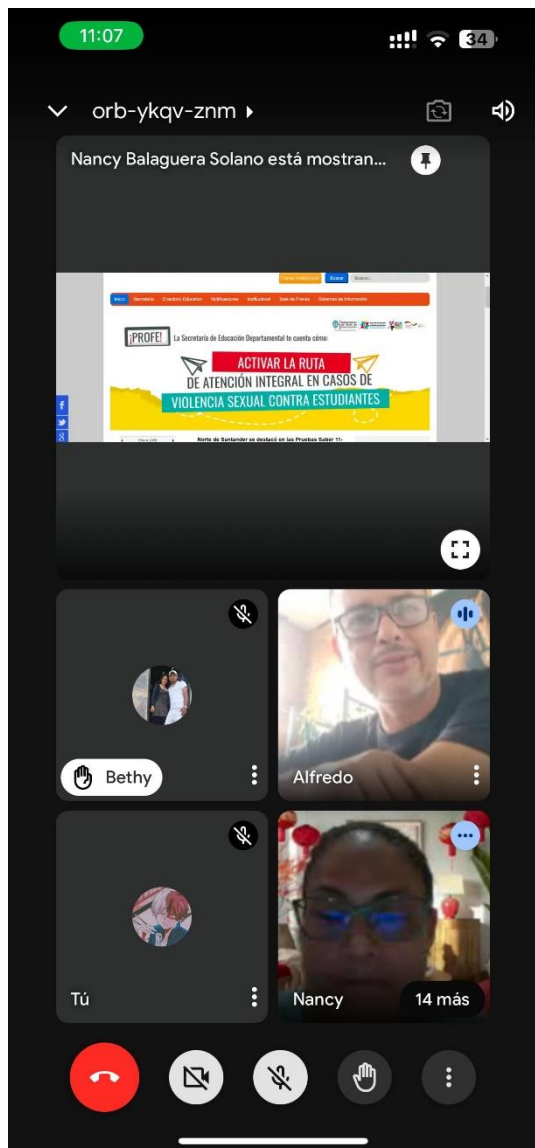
11:07

34

orb-ykqv-znm

Nancy Balaguera Solano está mostran...

Inicio Secretaría Comunidad Educativa Notificaciones Institucional Sala de Prensa Sistemas de Información

¡PROFE! La Secretaría de Educación Departamental te cuenta cómo:

ACTIVAR LA RUTA DE ATENCIÓN INTEGRAL EN CASOS DE VIOLENCIA SEXUAL CONTRA ESTUDIANTES

Norte de Santander se destacó en las Pruebas Saber 11-

Bethy

Alfredo

Tú

Nancy

14 más